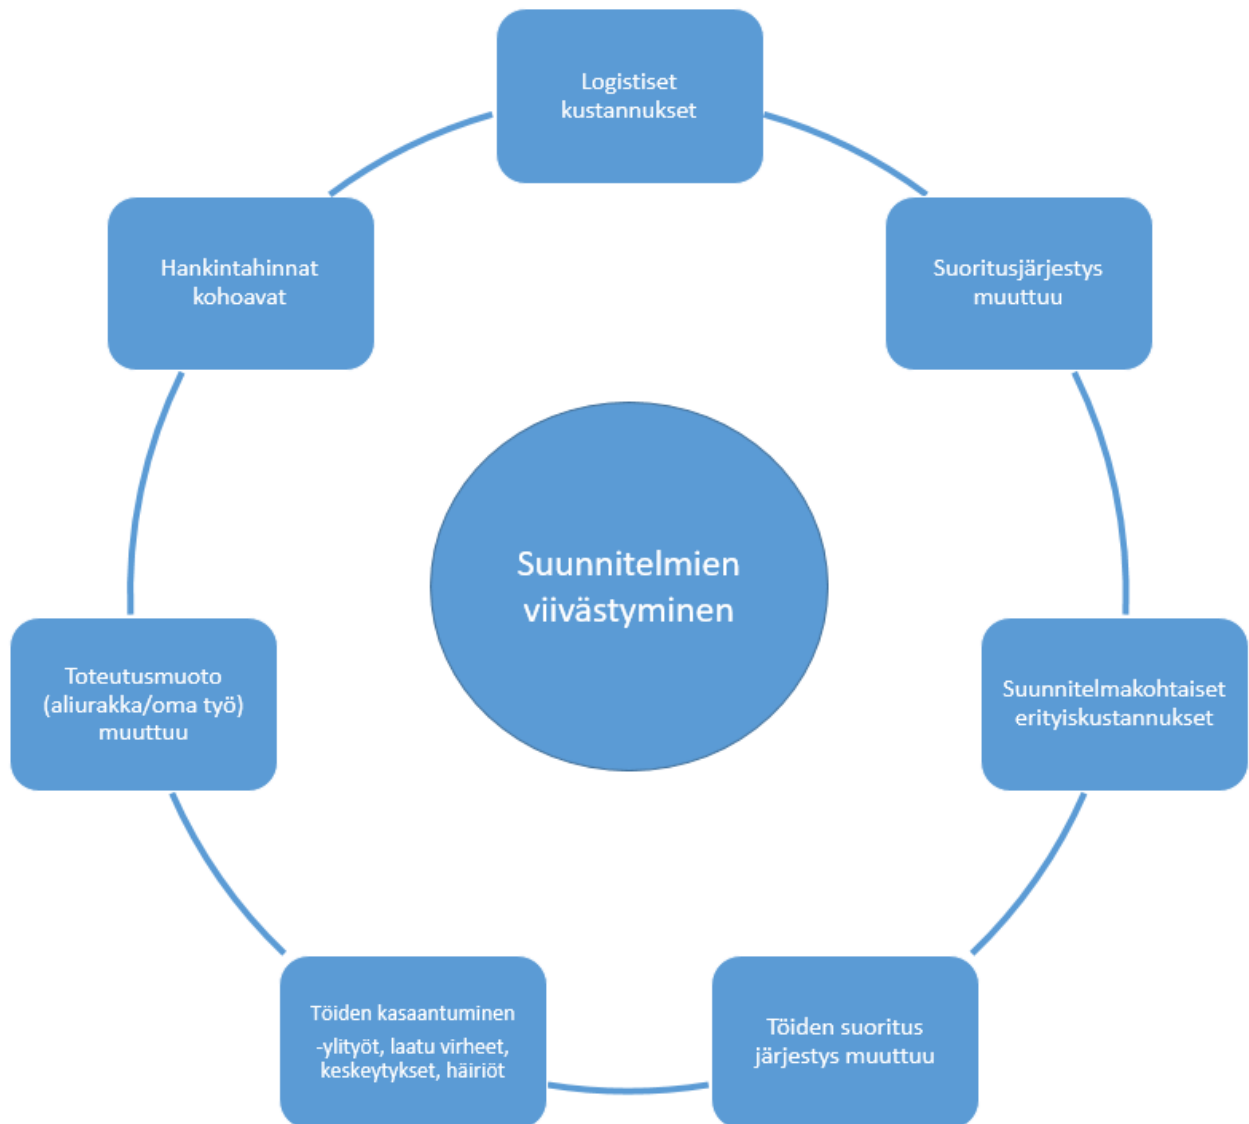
Logistiset kustannukset

Suoritusjärjestys muuttuu

Suunnitelmakohtaiset erityiskustannukset

Töiden suoritus järjestys muuttuu

Töiden kasaantuminen -ylityöt, laatu virheet, keskeytykset, häiriöt

Toteutusmuoto (aliurakka/oma työ) muuttuu

Hankintahinnat kohoavat

Suunnitelmien viivästyminen